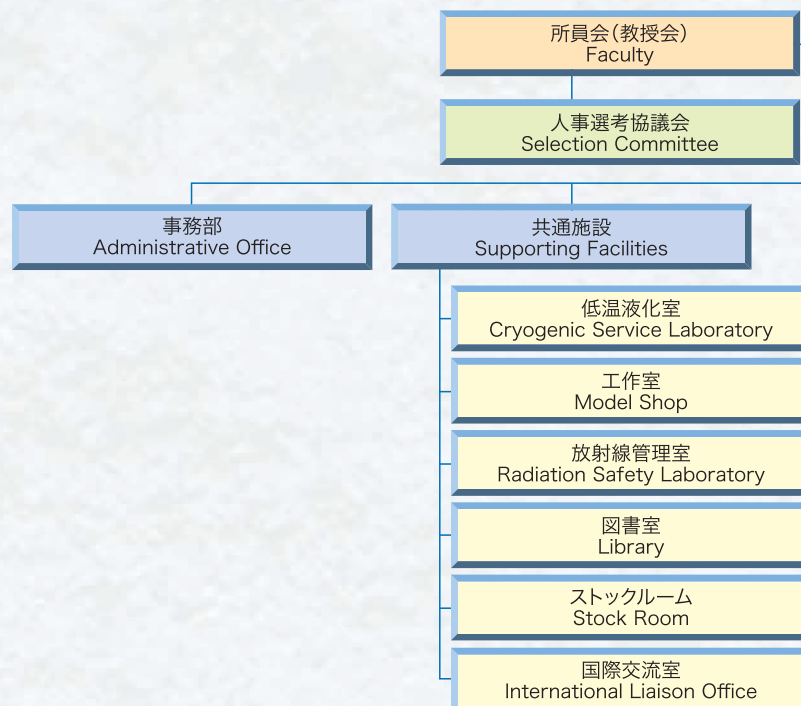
所員会(教授会)
Faculty

人事選考協議会
Selection Committee

事務部
Administrative Office

共通施設
Supporting Facilities

低温液化室
Cryogenic Service Laboratory

工作室
Model Shop

放射線管理室
Radiation Safety Laboratory

図書室
Library

ストックルーム
Stock Room

国際交流室
International Liaison Office